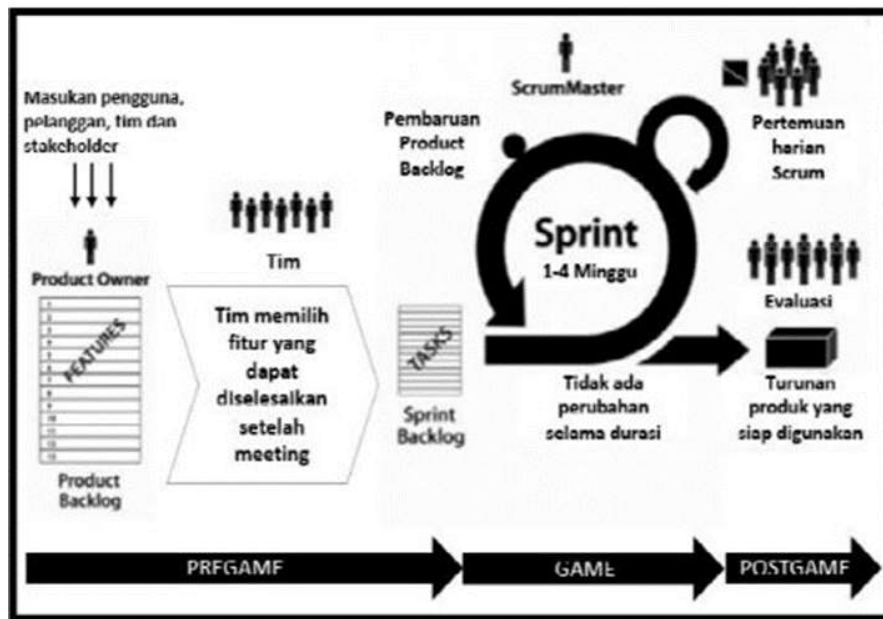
Masukan pengguna, pelanggan, tim dan stakeholder

Product Owner

FEATURES

Product Backlog

Tim

Tim memilih fitur yang dapat diselesaikan setelah meeting

Pembaruan Product Backlog

TASKS

Sprint Backlog

ScrumMaster

Sprint
1-4 Minggu

Tidak ada perubahan selama durasi

Pertemuan harian Scrum

Evaluasi

Turunan produk yang siap digunakan

PREGAME

GAME

POSTGAME